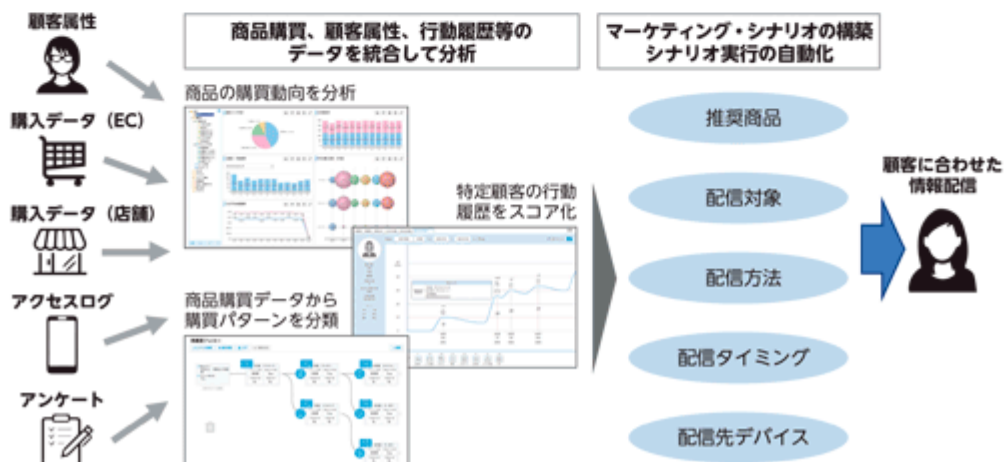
顧客属性

購入データ（EC）

購入データ（店舗）

アクセスログ

アンケート

商品購買、顧客属性、行動履歴等のデータを統合して分析

商品の購買動向を分析

特定顧客の行動履歴をスコア化

商品購買データから購買パターンを分類

マーケティング・シナリオの構築 シナリオ実行の自動化

推奨商品

配信対象

配信方法

配信タイミング

配信先デバイス

顧客に合わせた情報配信